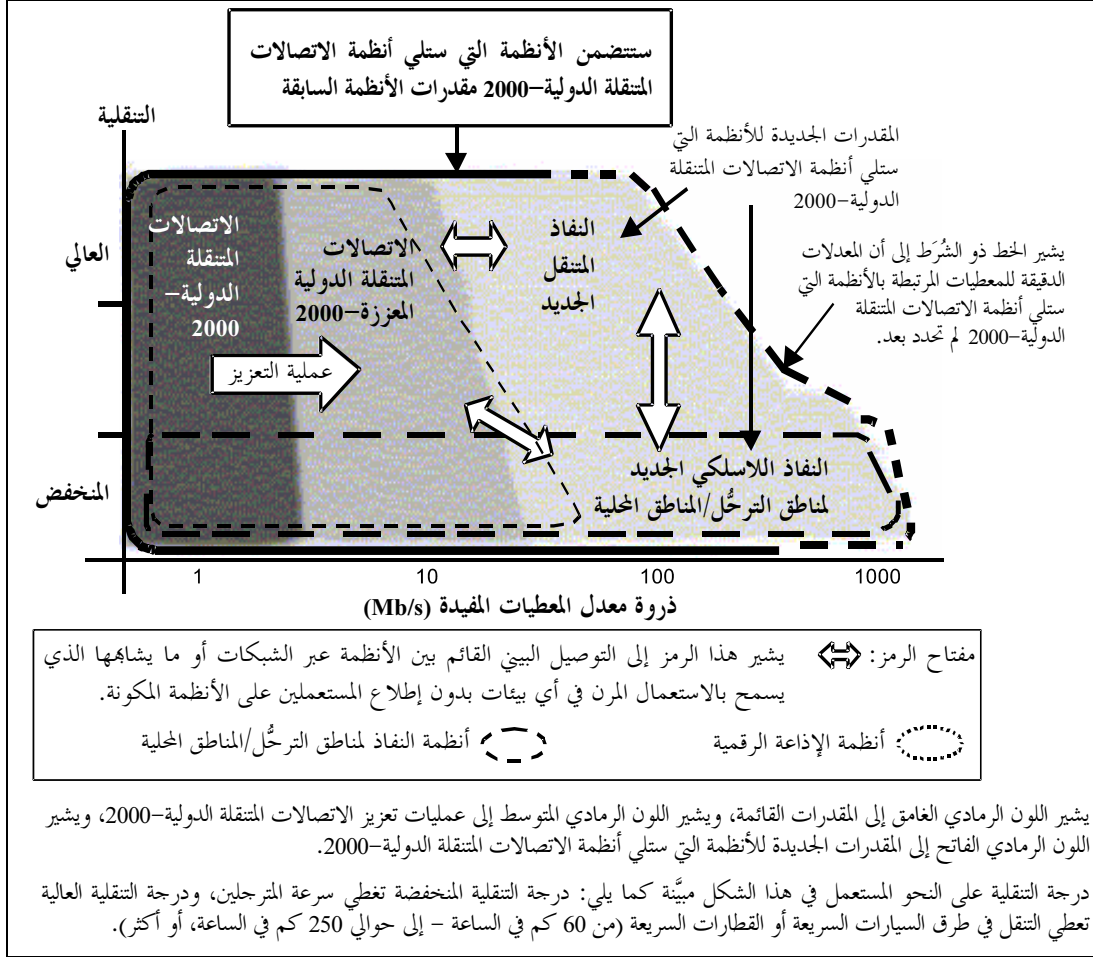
ستتضمن الأنظمة التي ستلي أنظمة الاتصالات المتنقلة الدولية-2000 مقدرات الأنظمة السابقة

التنقلية

المقدرات الجديدة للأنظمة التي ستلي أنظمة الاتصالات المتنقلة الدولية-2000

العالي

الاتصالات المتنقلة الدولية-2000

الاتصالات المتنقلة الدولية المعززة-2000

النفاذ المتنقل الجديد

يشير الخط ذو الشُرَط إلى أن المعدلات الدقيقة للمعطيات المرتبطة بالأنظمة التي ستلي أنظمة الاتصالات المتنقلة الدولية-2000 لم تحدد بعد.

عملية التعزيز

المنخفض

النفاذ اللاسلكي الجديد لمناطق الترحُّل/المناطق المحلية

1 10 100 1000

ذروة معدل المعطيات المفيدة (Mb/s)

مفتاح الرمز: يشير هذا الرمز إلى التوصيل البيني القائم بين الأنظمة عبر الشبكات أو ما يشابهها الذي يسمح بالاستعمال المرن في أي بيئات بدون إطلاع المستعملين على الأنظمة المكونة.

أنظمة الإذاعة الرقمية أنظمة النفاذ لمناطق الترحُّل/المناطق المحلية

يشير اللون الرمادي الغامق إلى المقدرات القائمة، ويشير اللون الرمادي المتوسط إلى عمليات تعزيز الاتصالات المتنقلة الدولية-2000، ويشير اللون الرمادي الفاتح إلى المقدرات الجديدة للأنظمة التي ستلي أنظمة الاتصالات المتنقلة الدولية-2000.

درجة التنقلية على النحو المستعمل في هذا الشكل مبيَّنة كما يلي: درجة التنقلية المنخفضة تغطي سرعة المترجلين، ودرجة التنقلية العالية تعطي التنقل في طرق السيارات السريعة أو القطارات السريعة (من 60 كم في الساعة - إلى حوالي 250 كم في الساعة، أو أكثر).